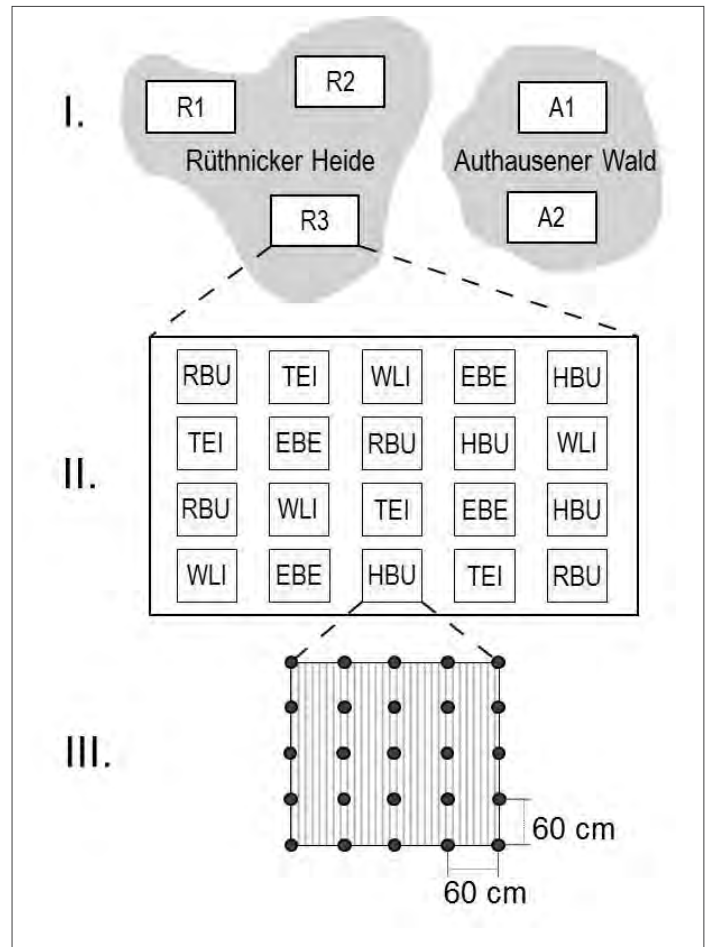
I.

R1

R2

Rüthnicker Heide

R3

A1

Authausener Wald

A2

II.

| RBU | TEI | WLI | EBE | HBU |
|---|---|---|---|---|
| TEI | EBE | RBU | HBU | WLI |
| RBU | WLI | TEI | EBE | HBU |
| WLI | EBE | HBU | TEI | RBU |

III.

60 cm

60 cm